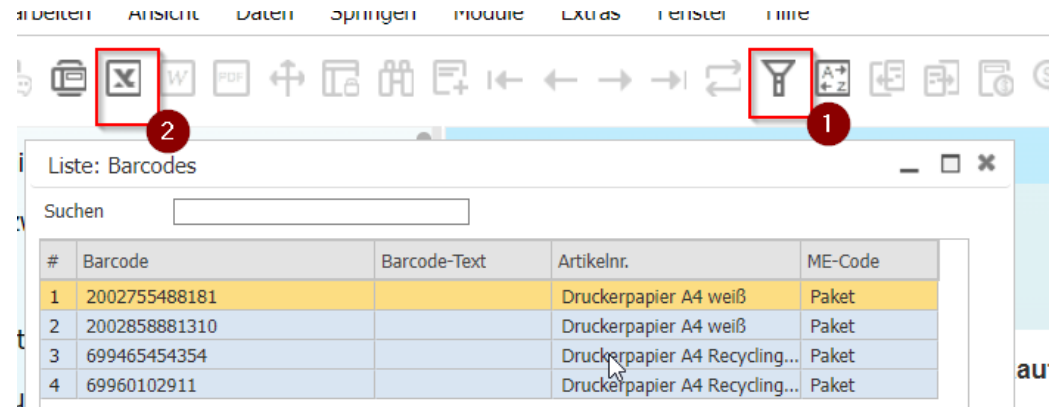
arbeiten Ansicht Daten Springen Module Extras Fenster Hilfe

2

1

Liste: Barcodes

Suchen

| # | Barcode | Barcode-Text | Artikelnr. | ME-Code |
|---|---|---|---|---|
| 1 | 2002755488181 | | Druckerpapier A4 weiß | Paket |
| 2 | 2002858881310 | | Druckerpapier A4 weiß | Paket |
| 3 | 699465454354 | | Druckerpapier A4 Recycling... | Paket |
| 4 | 69960102911 | | Druckerpapier A4 Recycling... | Paket |

au